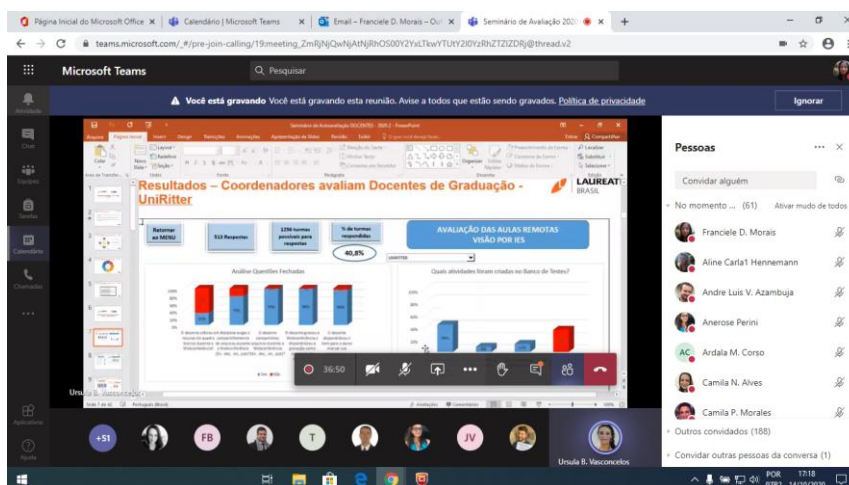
Página Inicial do Microsoft Office × | Calendário | Microsoft Teams × | Email – Franciele D. Morais – Ou × | Seminário de Avaliação 2020 × | +

teams.microsoft.com/_#/pre-join-calling/19:meeting_ZmRjNjQwNjAtNjRhOS00Y2YxLTkwYTUtY2I0YzRhZTZlZDRj@thread.v2

Microsoft Teams

Pesquisar

Atividade

Chat

Equipes

Tarefas

Calendário

Chamadas

...

Aplicativos

Ajuda

Você está gravando Você está gravando esta reunião. Avise a todos que estão sendo gravados. Política de privacidade

Ignorar

Seminário de Autoavaliação DOCENTES 2020_2 - PowerPoint

Arquivo Página Inicial Inserir Design Transições Animações Apresentação de Slides Revisão Exibir

Resultados – Coordenadores avaliam Docentes de Graduação - UniRitter

LAUREATE BRASIL

Retornar ao MENU

513 Respostas

1256 turmas passíveis para respostas

% de turmas respondidas

40,8%

AVALIAÇÃO DAS AULAS REMOTAS VISÃO POR IES

UNIRITTER

Análise Questões Fechadas

Quais atividades foram criadas no Banco de Testes?

Ursula B. Vasconcelos

36:50

+51

FB

T

JV

Ursula B. Vasconcelos

Pessoas

Convidar alguém

No momento ... (61)

Ativar mudo de todos

Franciele D. Morais

Aline Carla1 Hennemann

Andre Luis V. Azambuja

Anerose Perini

AC Ardala M. Corso

Camila N. Alves

Camila P. Morales

Outros convidados (188)

Convidar outras pessoas da conversa (1)

POR PTB2

17:18

14/10/2020